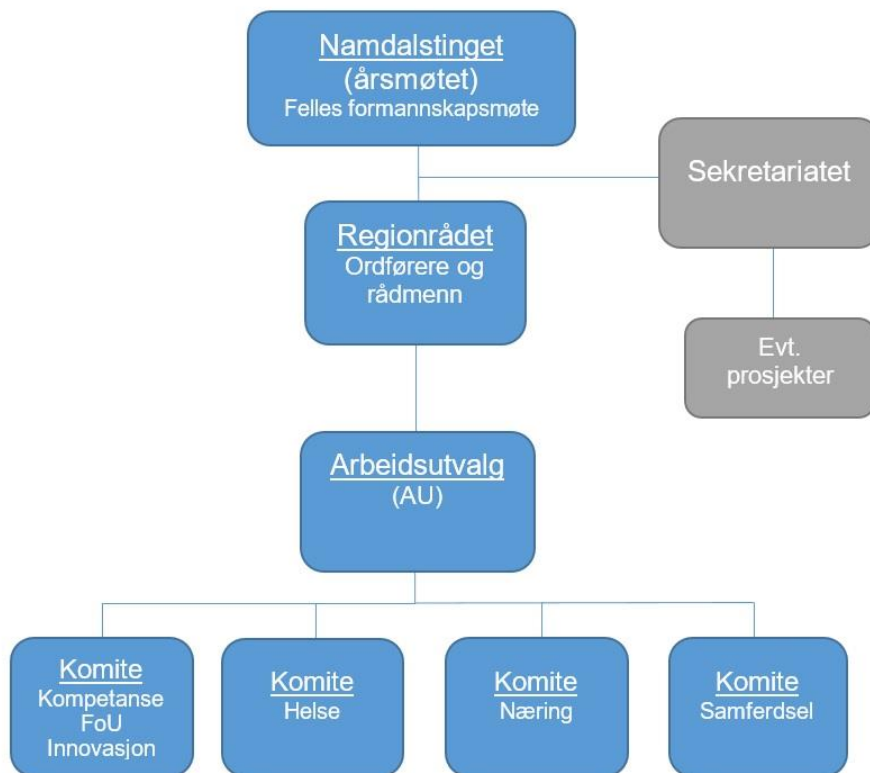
Namdalstinget
(årsmøtet)
Felles formannskapsmøte

Sekretariatet

Regionrådet
Ordførere og rådmenn

Evt. prosjekter

Arbeidsutvalg
(AU)

Komite
Kompetanse
FoU
Innovasjon

Komite
Helse

Komite
Næring

Komite
Samferdsel